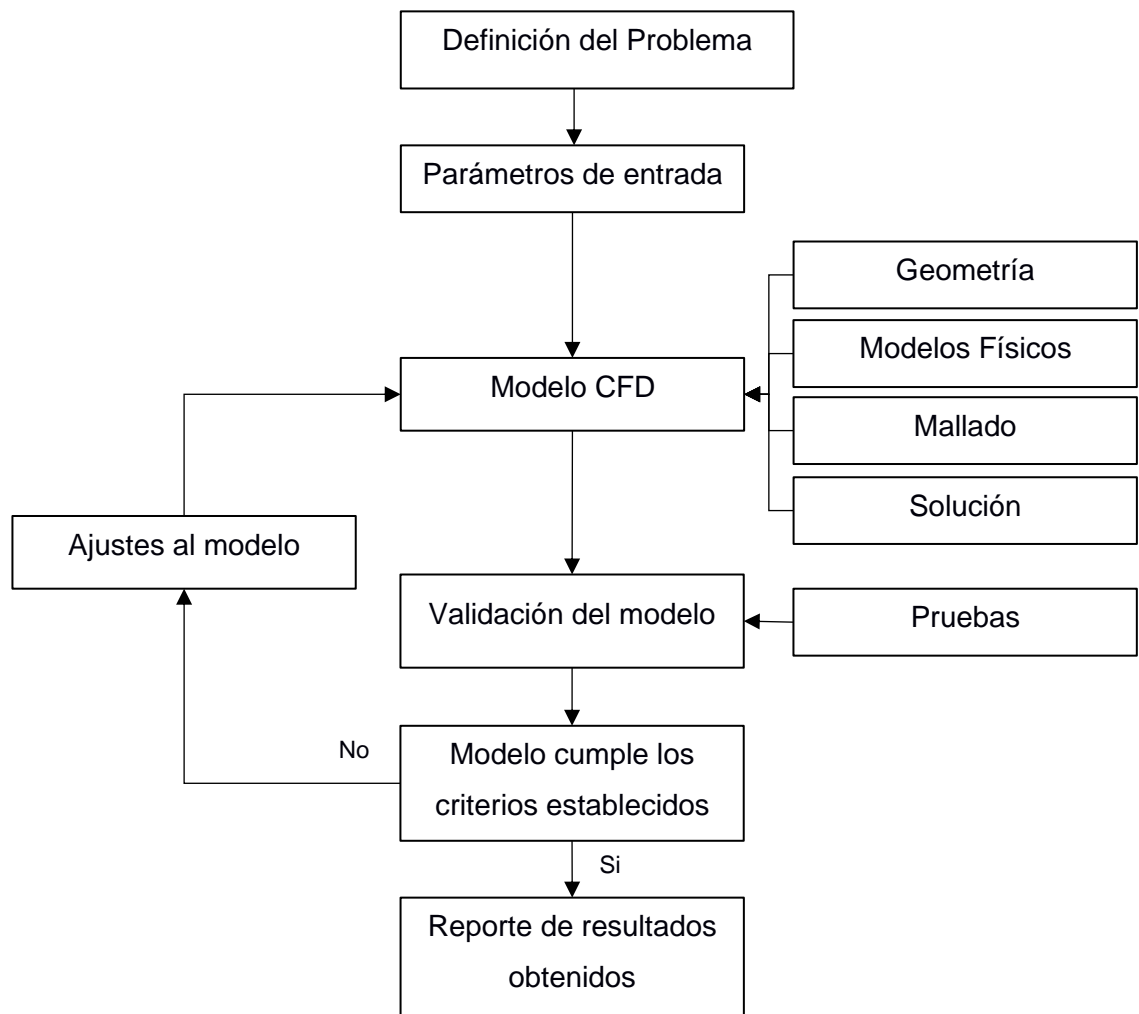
Definición del Problema

Parámetros de entrada

Geometría

Modelos Físicos

Modelo CFD

Mallado

Solución

Ajustes al modelo

Validación del modelo

Pruebas

No

Modelo cumple los criterios establecidos

Si

Reporte de resultados obtenidos